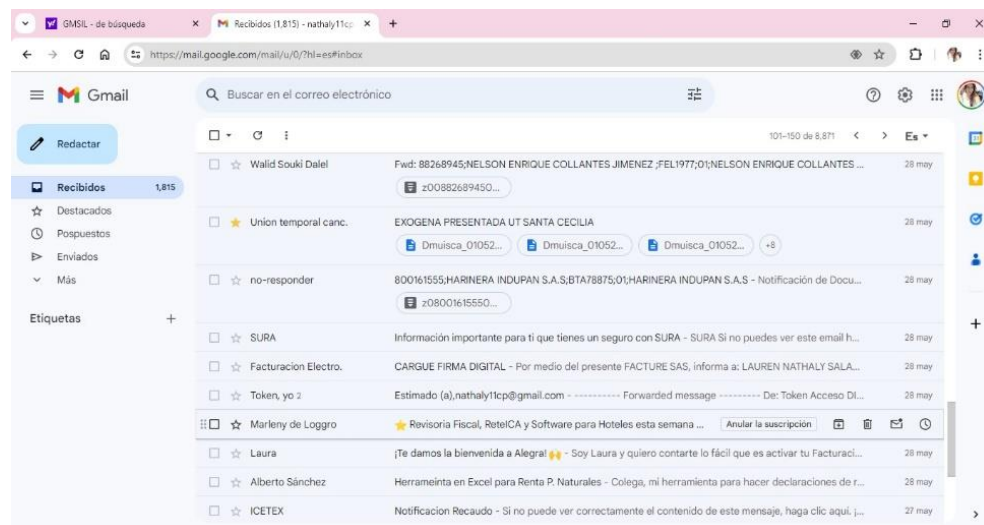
GMSIL - de búsqueda × Recibidos (1,815) - nathaly11cp × +

https://mail.google.com/mail/u/0/?hl=es#inbox

Gmail

Buscar en el correo electrónico

Redactar

Recibidos 1,815
Destacados
Pospuestos
Enviados
Más

Etiquetas +

101–150 de 8,871 Es

Walid Souki Dalel | Fwd: 88268945;NELSON ENRIQUE COLLANTES JIMENEZ ;FEL1977;01;NELSON ENRIQUE COLLANTES ... | z00882689450... | 28 may

Union temporal canc. | EXOGENA PRESENTADA UT SANTA CECILIA | Dmuisca_01052... Dmuisca_01052... Dmuisca_01052... +8 | 28 may

no-responder | 800161555;HARINERA INDUPAN S.A.S;BTA78875;01;HARINERA INDUPAN S.A.S - Notificación de Docu... | z08001615550... | 28 may

SURA | Información importante para ti que tienes un seguro con SURA - SURA Si no puedes ver este email h... | 28 may

Facturacion Electro. | CARGUE FIRMA DIGITAL - Por medio del presente FACTURE SAS, informa a: LAUREN NATHALY SALA... | 28 may

Token, yo 2 | Estimado (a),nathaly11cp@gmail.com - ---------- Forwarded message --------- De: Token Acceso Dl... | 28 may

Marleny de Loggro | Revisoria Fiscal, ReteICA y Software para Hoteles esta semana ... | Anular la suscripción

Laura | ¡Te damos la bienvenida a Alegra! - Soy Laura y quiero contarte lo fácil que es activar tu Facturaci... | 28 may

Alberto Sánchez | Herrameinta en Excel para Renta P. Naturales - Colega, mi herramienta para hacer declaraciones de r... | 28 may

ICETEX | Notificacion Recaudo - Si no puede ver correctamente el contenido de este mensaje, haga clic aquí. |... | 27 may